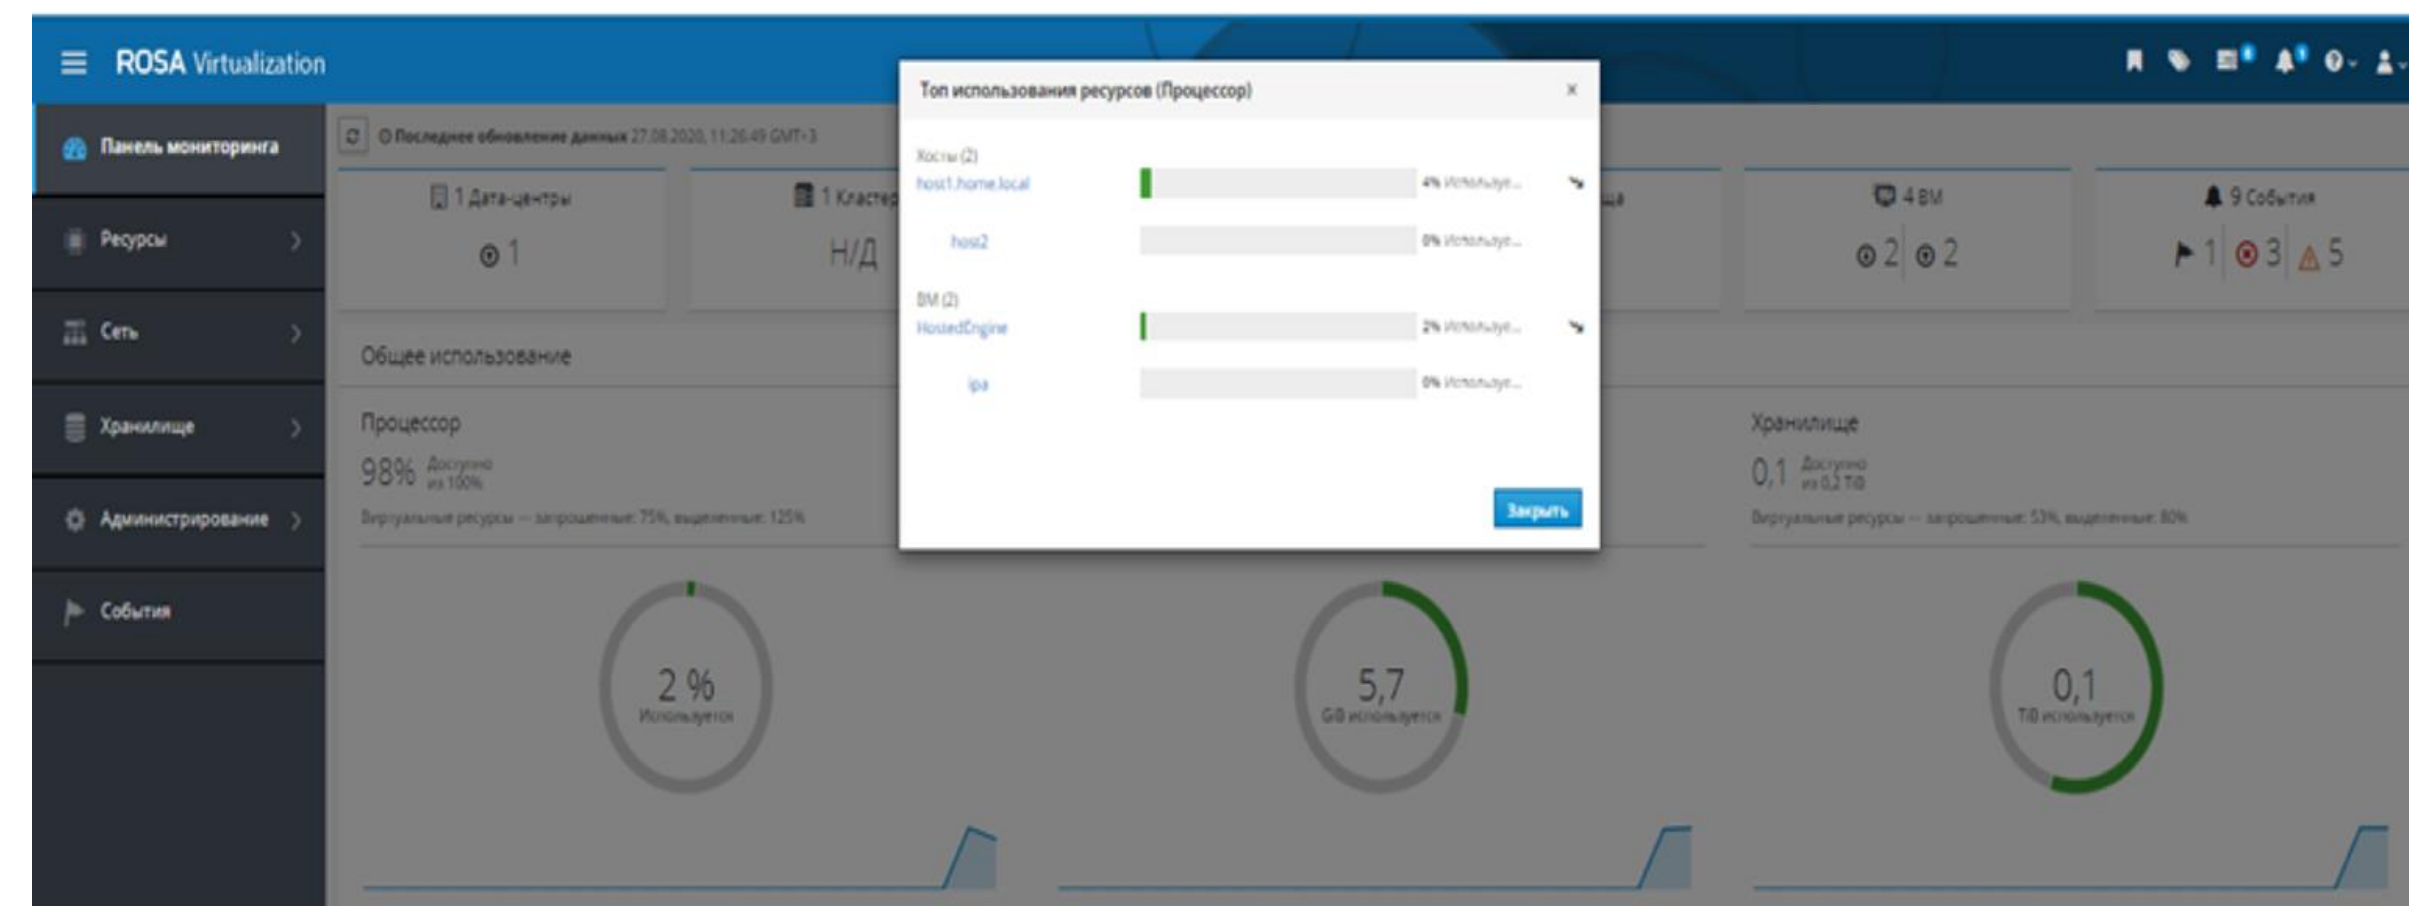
ROSA Virtualization

Панель мониторинга

Ресурсы

Сеть

Хранилище

Администрирование

События

Последнее обновление данных 27.08.2020, 11:26:49 GMT+3

1 Дата-центры
1

1 Кластер
Н/Д

4 ВМ
2 2

9 События
1 3 5

Общее использование

Процессор
98% Доступно из 100%
Виртуальные ресурсы — запрошенные: 75%, выделенные: 125%

2 %
Используется

5,7
GiB используется

Хранилище
0,1 Доступно из 0,2 TiB
Виртуальные ресурсы — запрошенные: 53%, выделенные: 80%

0,1
TiB используется

Топ использования ресурсов (Процессор)

Хосты (2)
host1.home.local 4% Используе...
host2 0% Используе...

ВМ (2)
HostedEngine 2% Используе...
ipa 0% Используе...

Закрыть